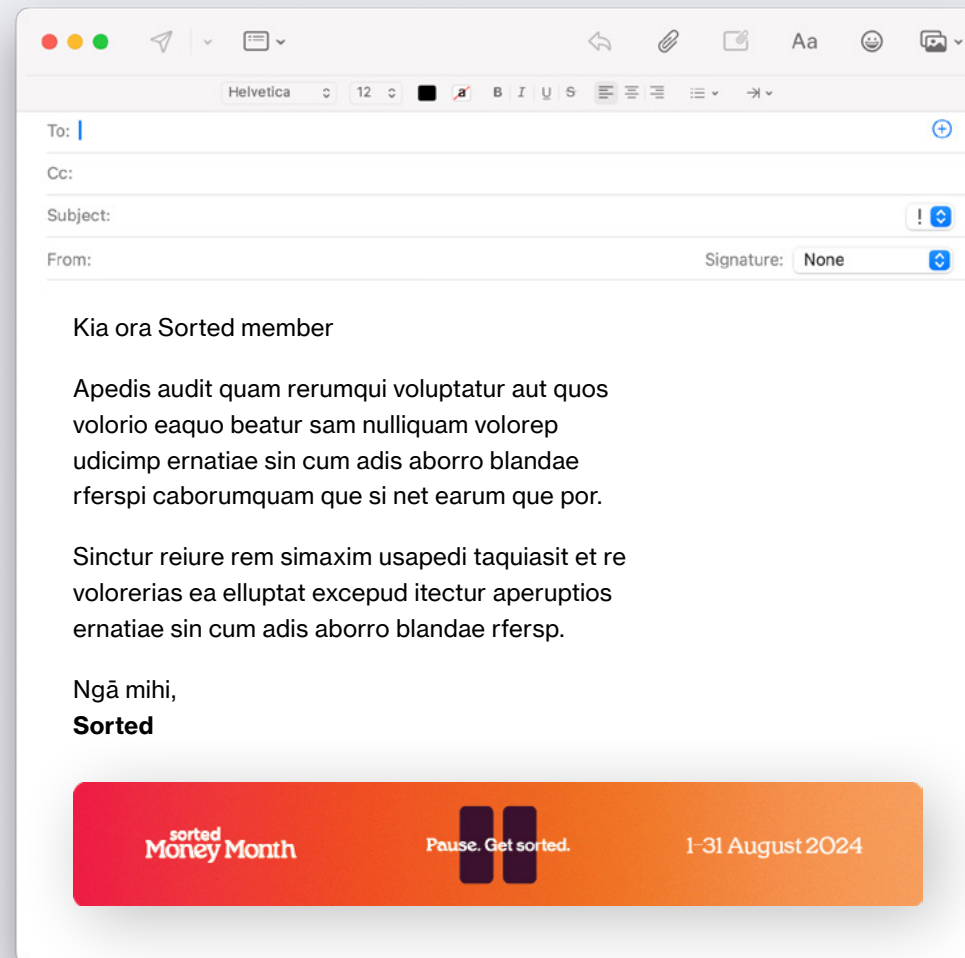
Aa

Helvetica 12 B I U S

To:

Cc:

Subject: !

From: Signature: None

Kia ora Sorted member

Apedis audit quam rerumqui voluptatur aut quos volorio eaquo beatur sam nulliquam volorep udicimp ernatiae sin cum adis aborro blandae rferspi caborumquam que si net earum que por.

Sinctur reiure rem simaxim usapedi taquiasit et re volorerias ea elluptat excepud itectur aperuptios ernatiae sin cum adis aborro blandae rfersp.

Ngā mihi,
**Sorted**

sorted Money Month Pause. Get sorted. 1-31 August 2024